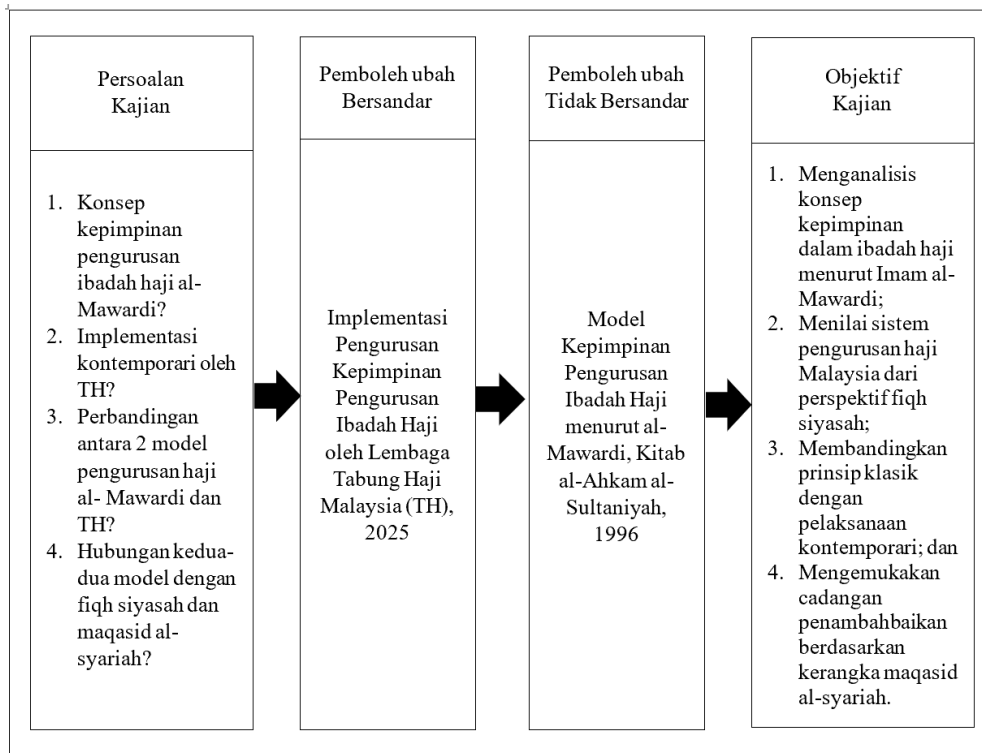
Persoalan Kajian

1. Konsep kepimpinan pengurusan ibadah haji al-Mawardi?
2. Implementasi kontemporari oleh TH?
3. Perbandingan antara 2 model pengurusan haji al- Mawardi dan TH?
4. Hubungan kedua-dua model dengan fiqh siyasah dan maqasid al-syariah?

Pemboleh ubah Bersandar

Implementasi Pengurusan Kepimpinan Pengurusan Ibadah Haji oleh Lembaga Tabung Haji Malaysia (TH), 2025

Pemboleh ubah Tidak Bersandar

Model Kepimpinan Pengurusan Ibadah Haji menurut al-Mawardi, Kitab al-Ahkam al-Sultaniyah, 1996

Objektif Kajian

1. Menganalisis konsep kepimpinan dalam ibadah haji menurut Imam al-Mawardi;
2. Menilai sistem pengurusan haji Malaysia dari perspektif fiqh siyasah;
3. Membandingkan prinsip klasik dengan pelaksanaan kontemporari; dan
4. Mengemukakan cadangan penambahbaikan berdasarkan kerangka maqasid al-syariah.